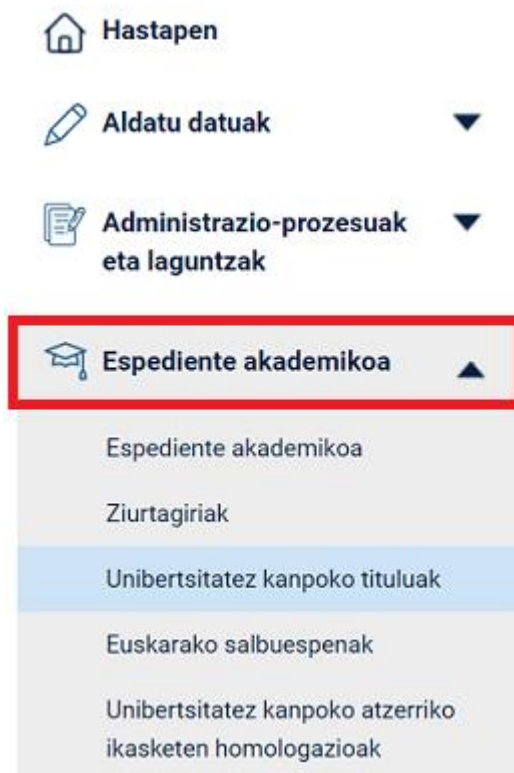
Hastapen

Aldatu datuak

Administrazio-prozesuak eta laguntzak

Espediente akademikoa

Espediente akademikoa

Ziurtagiriak

Unibertsitatez kanpoko tituluak

Euskarako salbuespenak

Unibertsitatez kanpoko atzerriko ikasketen homologazioak